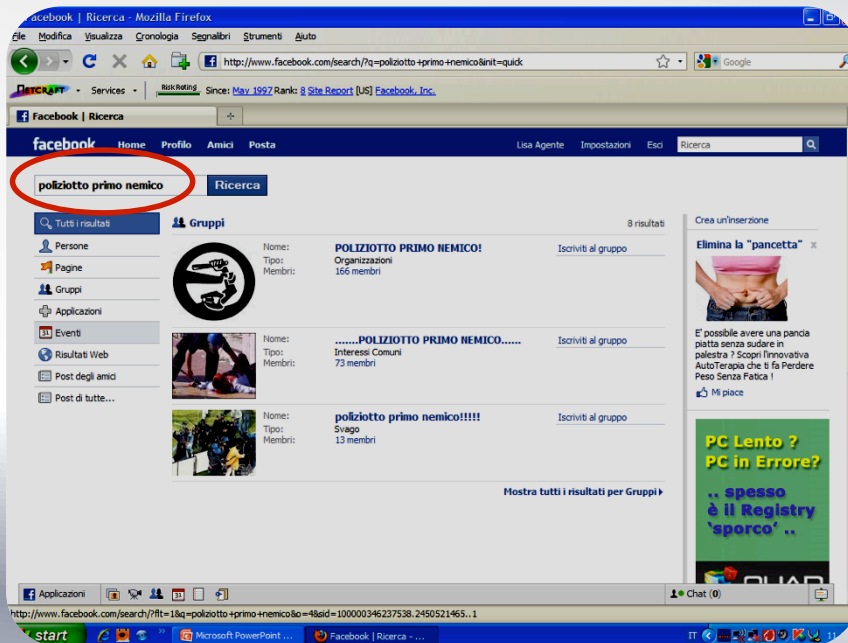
Facebook | Ricerca - Mozilla Firefox

File Modifica Visualizza Cronologia Segnalibri Strumenti Aiuto

http://www.facebook.com/search/?q=poliziotto+primo+nemico&init=quick

Google

NETCRAFT Services Risk Rating Since: May 1997 Rank: 8 Site Report [US] Facebook, Inc.

Facebook | Ricerca

facebook Home Profilo Amici Posta Lisa Agente Impostazioni Esci Ricerca

poliziotto primo nemico Ricerca

Tutti i risultati
Persone
Pagine
Gruppi
Applicazioni
Eventi
Risultati Web
Post degli amici
Post di tutte...

Gruppi 8 risultati

Nome: POLIZIOTTO PRIMO NEMICO!
Tipo: Organizzazioni
Membri: 166 membri
Iscriviti al gruppo

Nome: .......POLIZIOTTO PRIMO NEMICO......
Tipo: Interessi Comuni
Membri: 73 membri
Iscriviti al gruppo

Nome: poliziotto primo nemico!!!!!
Tipo: Svago
Membri: 13 membri
Iscriviti al gruppo

Mostra tutti i risultati per Gruppi

Crea un'inserzione

Elimina la "pancetta"

E' possibile avere una pancia piatta senza sudare in palestra ? Scopri l'innovativa AutoTerapia che ti fa Perdere Peso Senza Fatica !

Mi piace

PC Lento ? PC in Errore? .. spesso è il Registry 'sporco' ..

Applicazioni

Chat (0)

http://www.facebook.com/search/?flt=1&q=poliziotto+primo+nemico&o=4&sid=100000346237538.2450521465..1

start Microsoft PowerPoint ... Facebook | Ricerca - ... IT